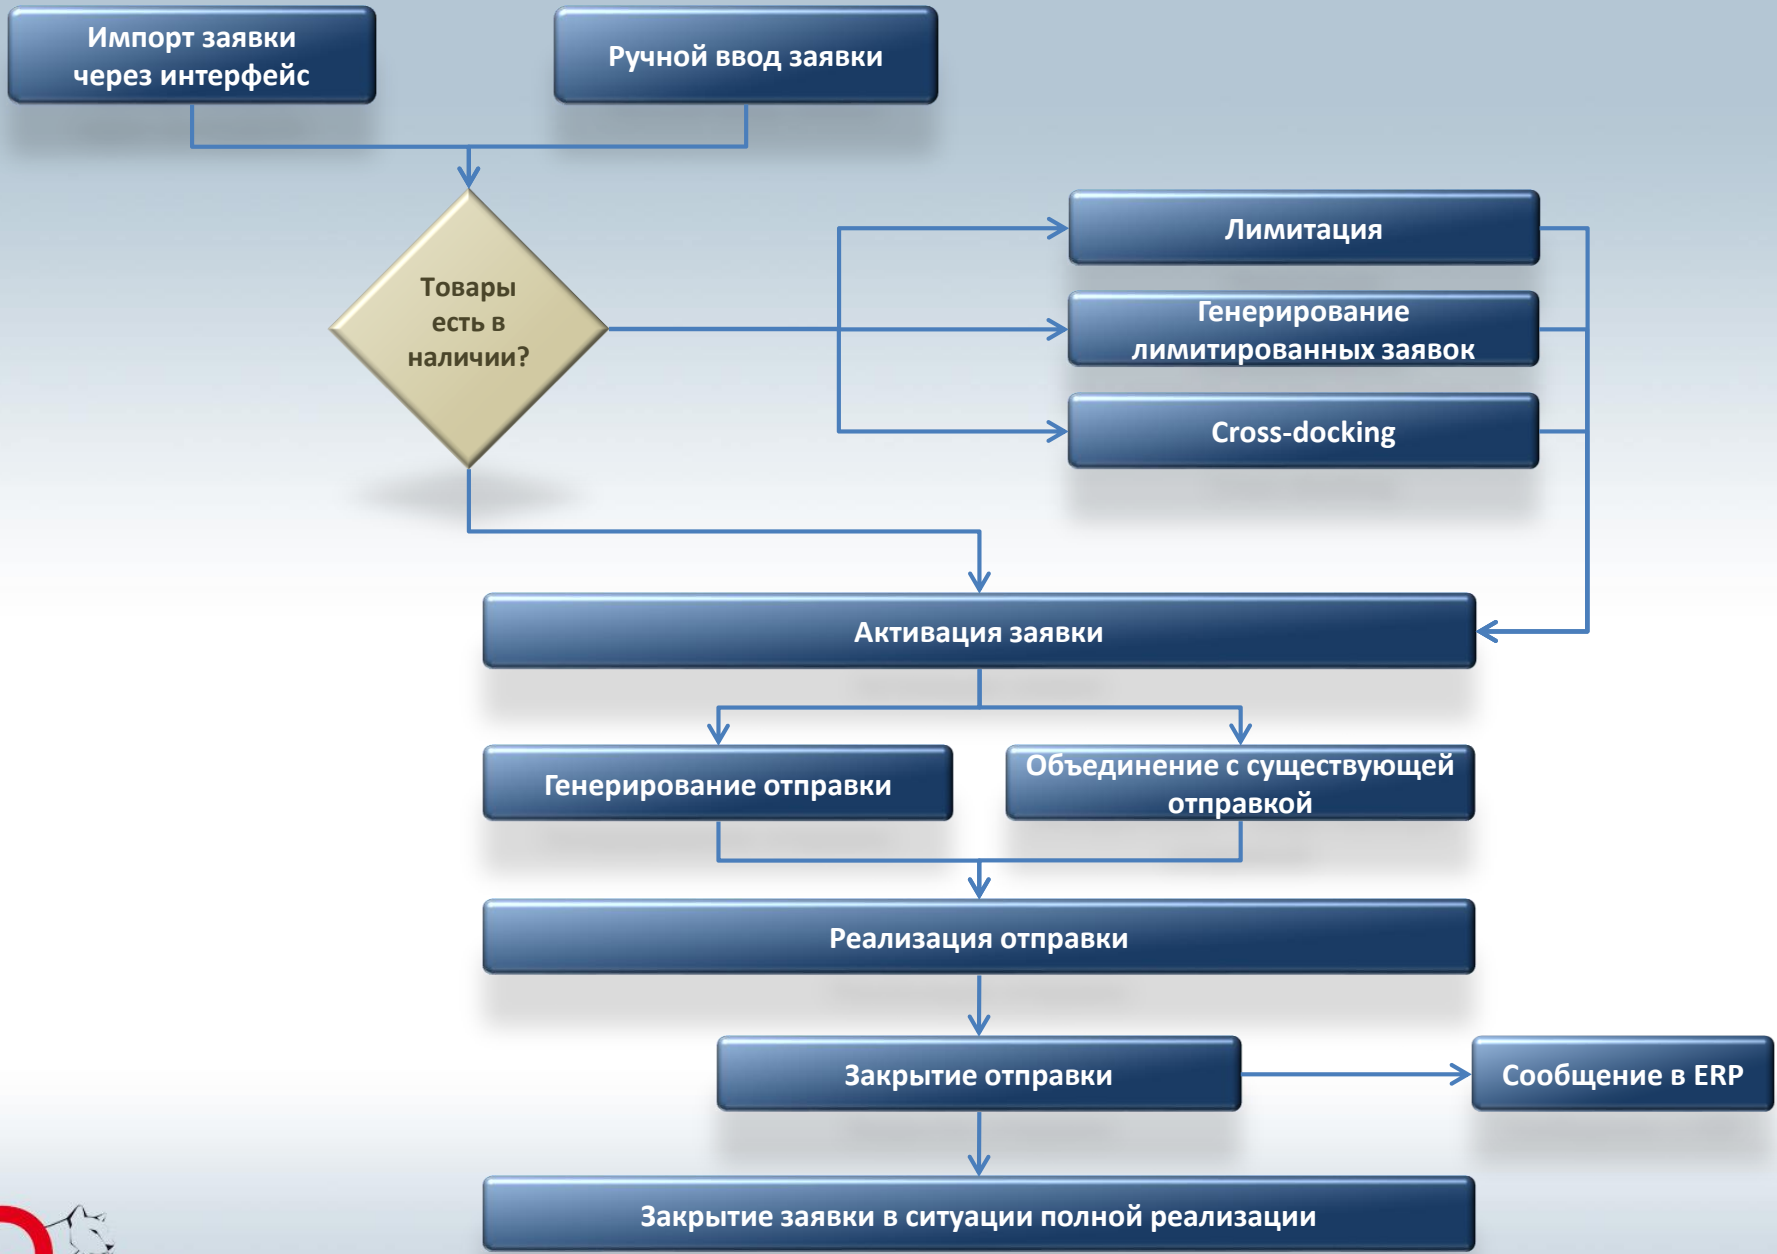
Импорт заявки через интерфейс

Ручной ввод заявки

Товары есть в наличии?

Лимитация

Генерирование лимитированных заявок

Cross-docking

Активация заявки

Генерирование отправки

Объединение с существующей отправкой

Реализация отправки

Закрытие отправки

Сообщение в ERP

Закрытие заявки в ситуации полной реализации